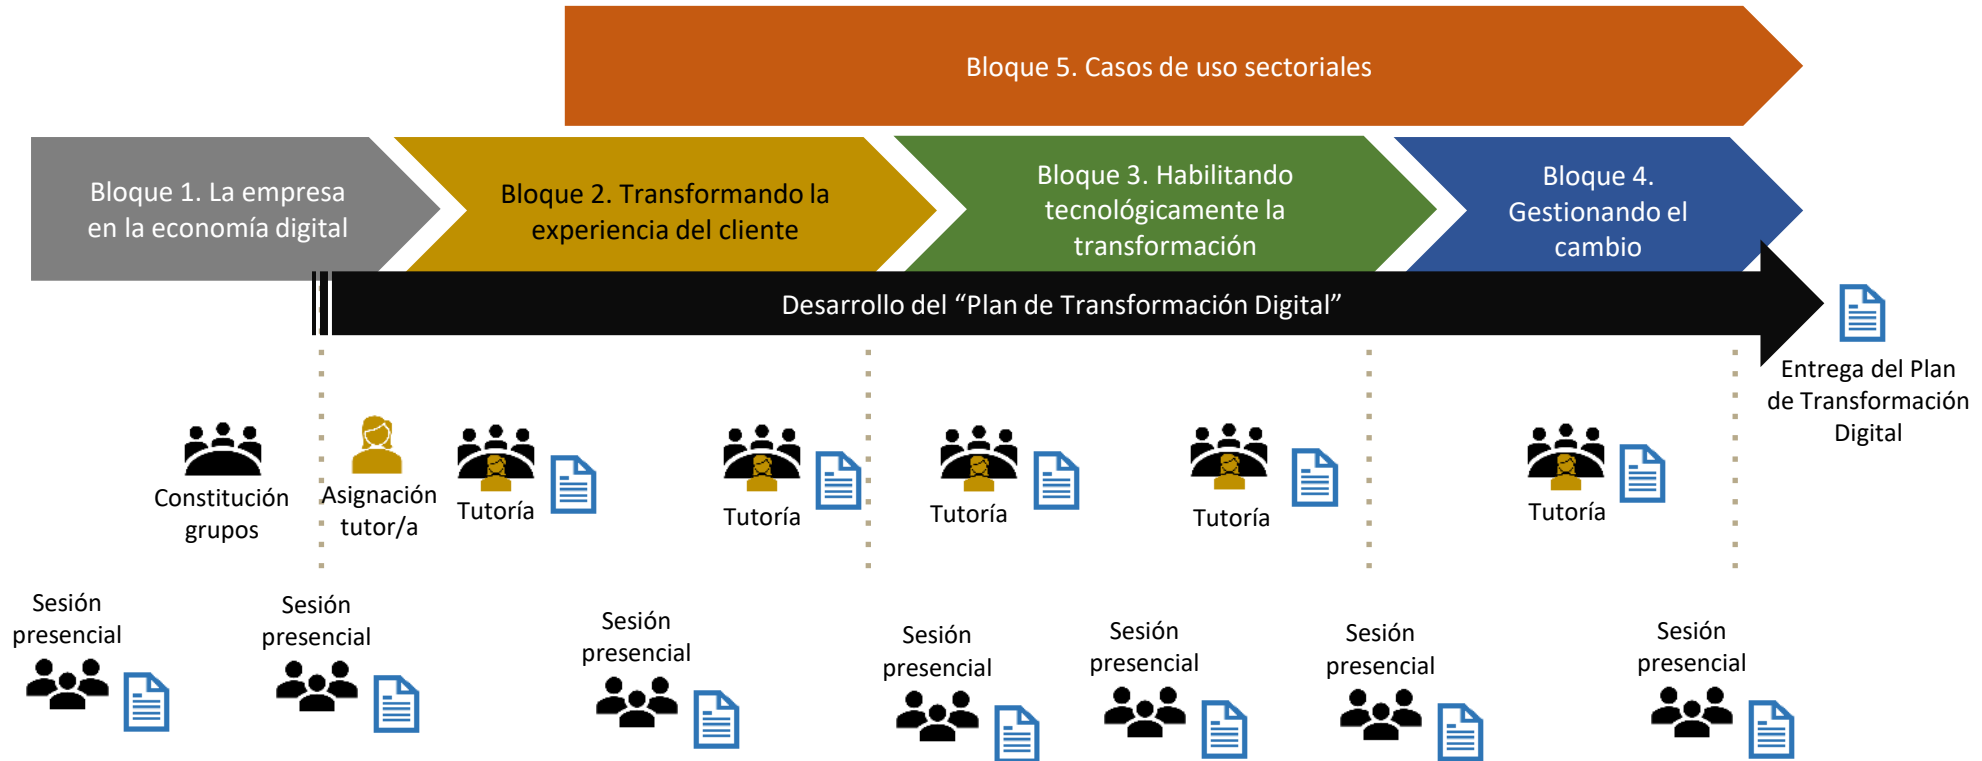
Bloque 5. Casos de uso sectoriales

Bloque 1. La empresa en la economía digital

Bloque 2. Transformando la experiencia del cliente

Bloque 3. Habilitando tecnológicamente la transformación

Bloque 4. Gestionando el cambio

Desarrollo del “Plan de Transformación Digital”

Entrega del Plan de Transformación Digital

Constitución grupos

Asignación tutor/a

Tutoría

Tutoría

Tutoría

Tutoría

Tutoría

Sesión presencial

Sesión presencial

Sesión presencial

Sesión presencial

Sesión presencial

Sesión presencial

Sesión presencial